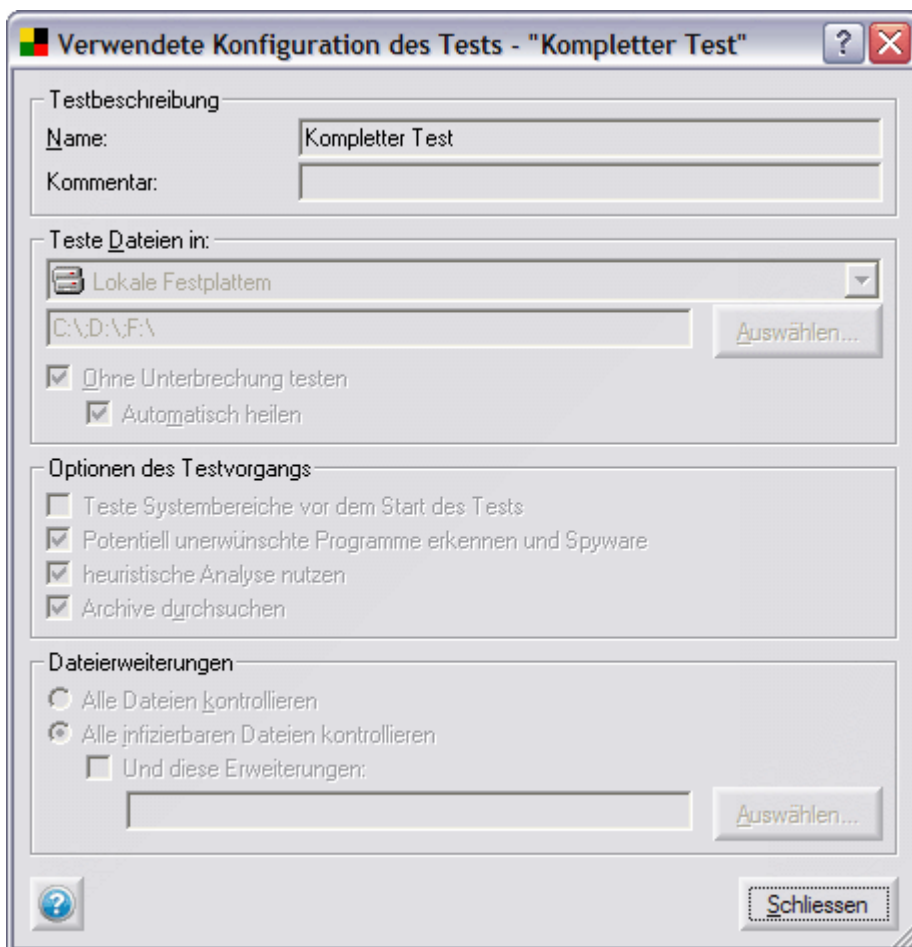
Verwendete Konfiguration des Tests - "Kompletter Test"

?

Testbeschreibung

Name: Kompletter Test

Kommentar:

Teste Dateien in:

Lokale Festplattem

C:\;D:\;F:\

Auswählen...

Ohne Unterbrechung testen

Automatisch heilen

Optionen des Testvorgangs

Teste Systembereiche vor dem Start des Tests

Potentiell unerwünschte Programme erkennen und Spyware

heuristische Analyse nutzen

Archive durchsuchen

Dateierweiterungen

Alle Dateien kontrollieren

Alle infizierbaren Dateien kontrollieren

Und diese Erweiterungen:

Auswählen...

Schliessen